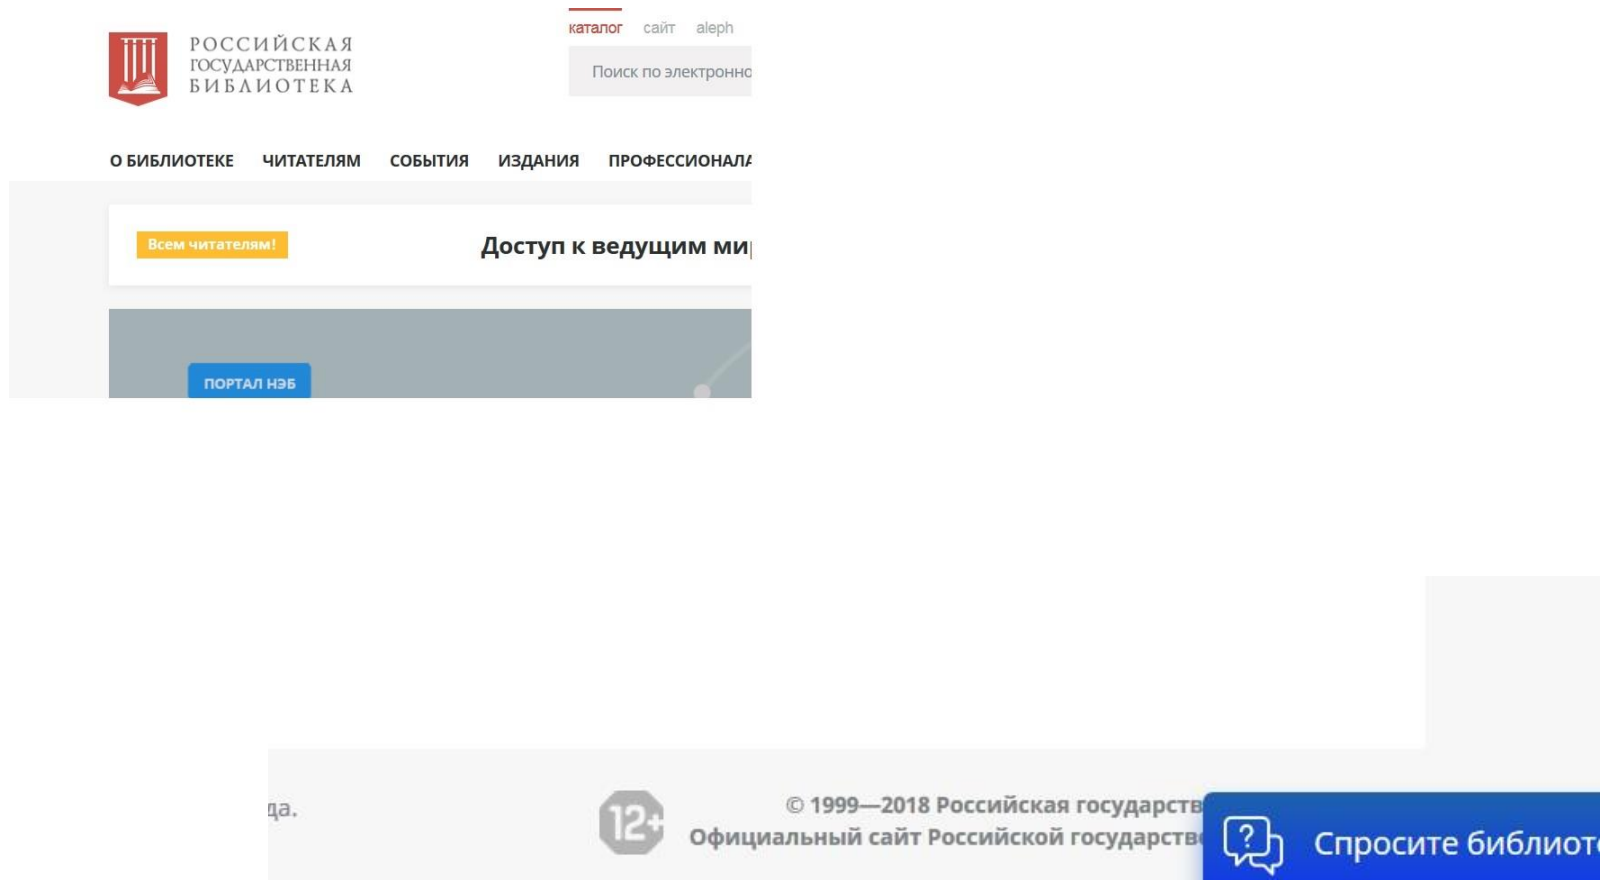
РОССИЙСКАЯ ГОСУДАРСТВЕННАЯ БИБЛИОТЕКА

каталог сайт aleph

Поиск по электронно

О БИБЛИОТЕКЕ ЧИТАТЕЛЯМ СОБЫТИЯ ИЗДАНИЯ ПРОФЕССИОНАЛА

Всем читателям!

Доступ к ведущим ми

ПОРТАЛ НЭБ

да.

12+

© 1999—2018 Российская государств

Официальный сайт Российской государств

Спросите библиот